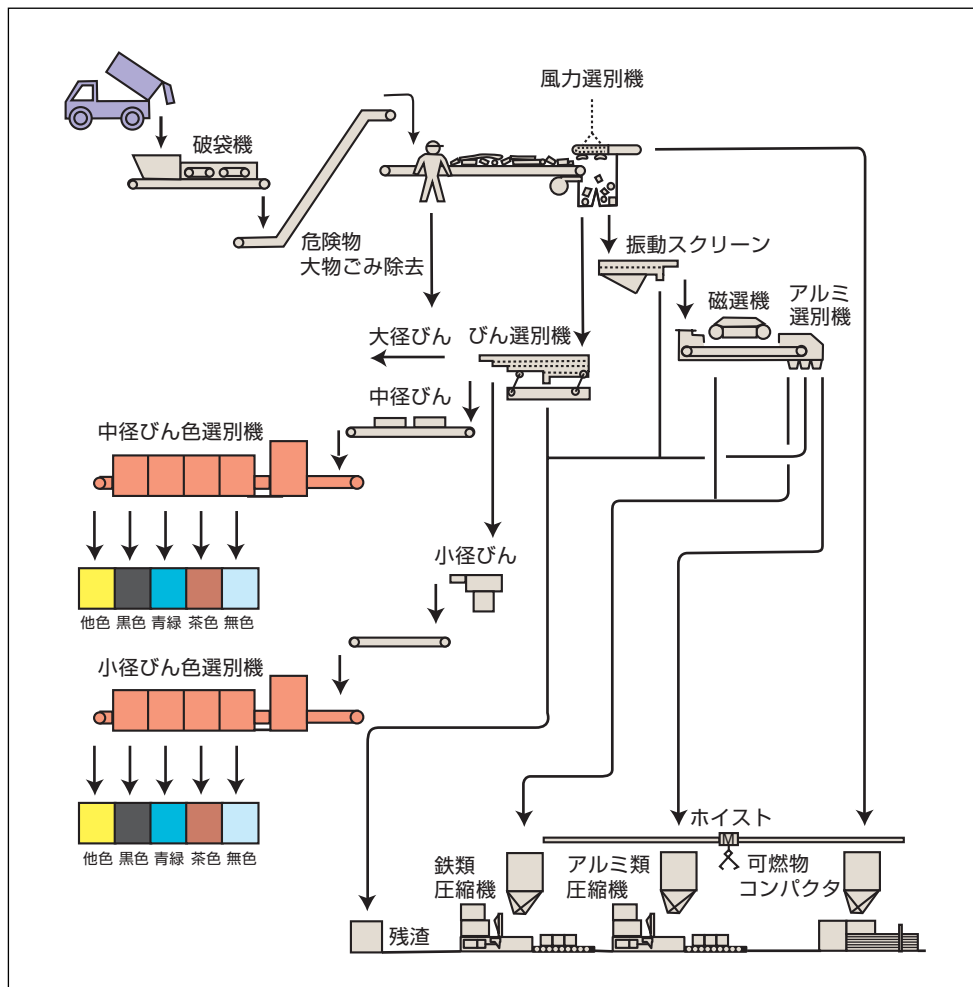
破袋機

危険物
大物ごみ除去

風力選別機

振動スクリーン

磁選機

アルミ
選別機

大径びん

びん選別機

中径びん

中径びん色選別機

他色 黒色 青緑 茶色 無色

小径びん

小径びん色選別機

他色 黒色 青緑 茶色 無色

ホイスト

M

鉄類
圧縮機

アルミ類
圧縮機

可燃物
コンパクタ

残渣